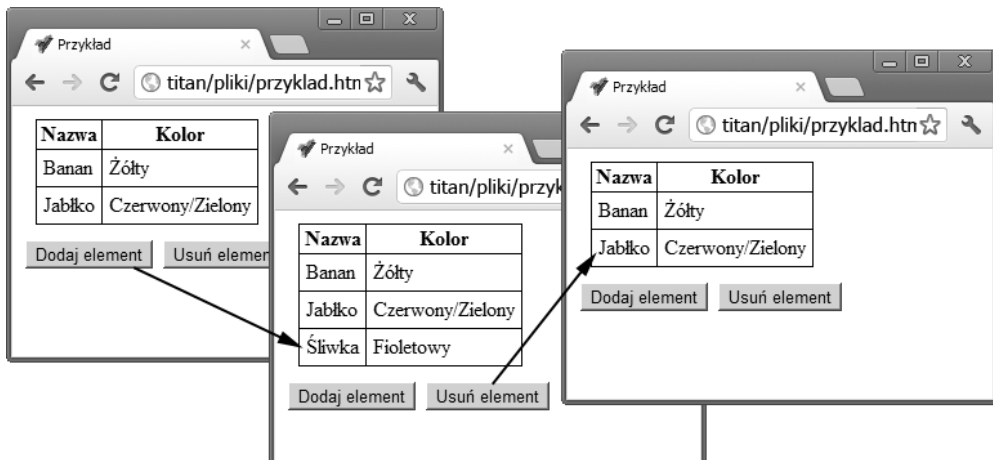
Przykład

titan/pliki/przyklad.htm

| Nazwa | Kolor |
|---|---|
| Banan | Żółty |
| Jabłko | Czerwony/Zielony |

Dodaj element Usuń elemen

Przykład

titan/pliki/przyk

| Nazwa | Kolor |
|---|---|
| Banan | Żółty |
| Jabłko | Czerwony/Zielony |
| Śliwka | Fioletowy |

Dodaj element Usuń element

Przykład

titan/pliki/przyklad.htm

| Nazwa | Kolor |
|---|---|
| Banan | Żółty |
| Jabłko | Czerwony/Zielony |

Dodaj element Usuń element